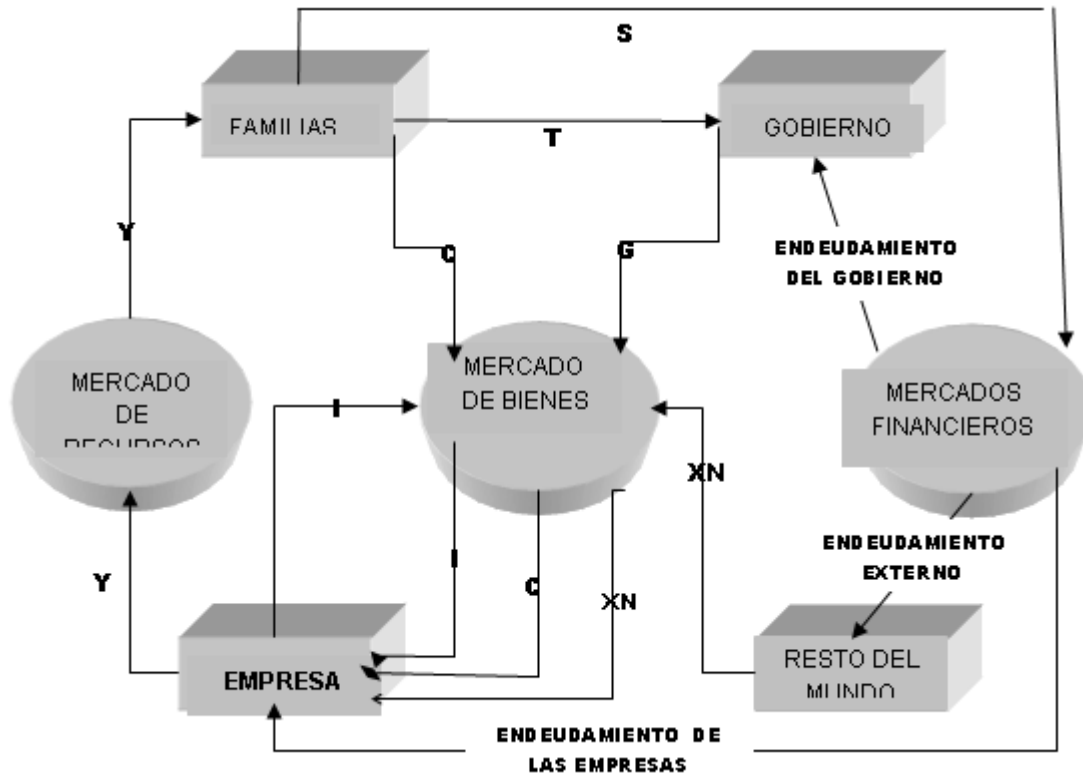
S

FAMILIAS

T

GOBIERNO

Y

C

G

ENDEUDAMIENTO DEL GOBIERNO

MERCADO DE RECURSOS

MERCADO DE BIENES

MERCADOS FINANCIEROS

I

XN

I

C

XN

ENDEUDAMIENTO EXTERNO

Y

EMPRESA

RESTO DEL MUNDO

ENDEUDAMIENTO DE LAS EMPRESAS